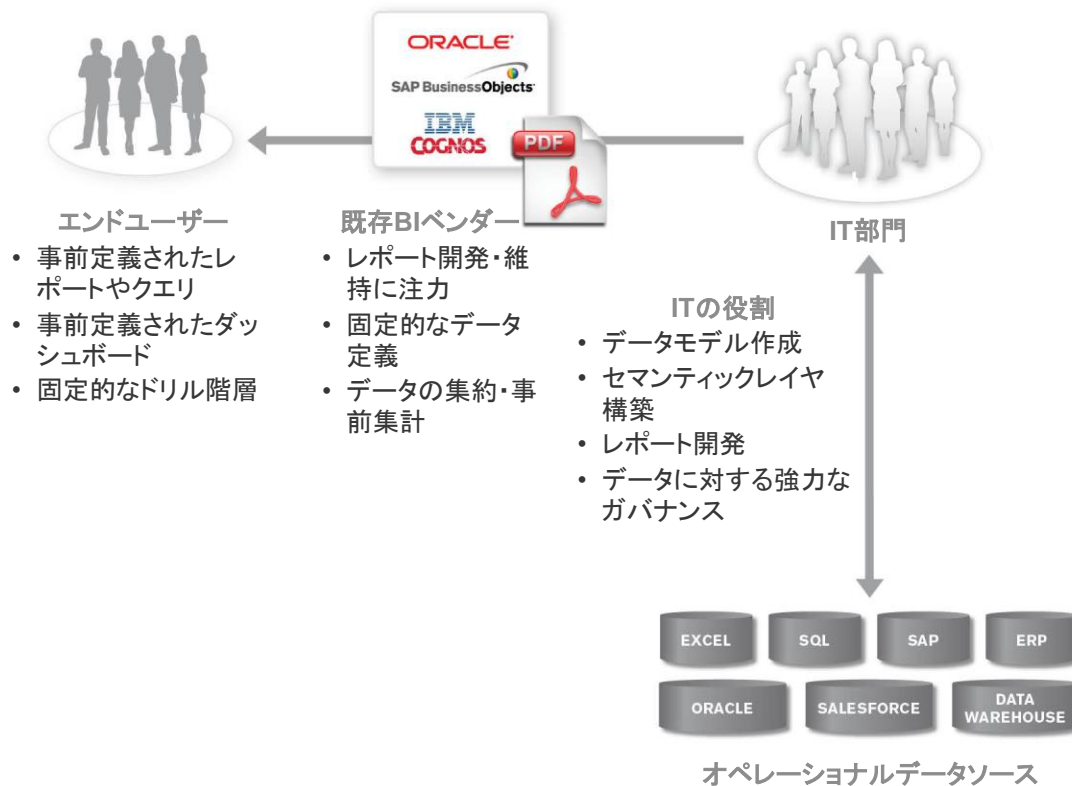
ORACLE
SAP BusinessObjects
IBM
COGNOS
PDF

エンドユーザー
• 事前定義されたレポートやクエリ
• 事前定義されたダッシュボード
• 固定的なドリル階層

既存BIベンダー
• レポート開発・維持に注力
• 固定的なデータ定義
• データの集約・事前集計

IT部門

ITの役割
• データモデル作成
• セマンティックレイヤ構築
• レポート開発
• データに対する強力なガバナンス

EXCEL
SQL
SAP
ERP
ORACLE
SALESFORCE
DATA WAREHOUSE

オペレーショナルデータソース